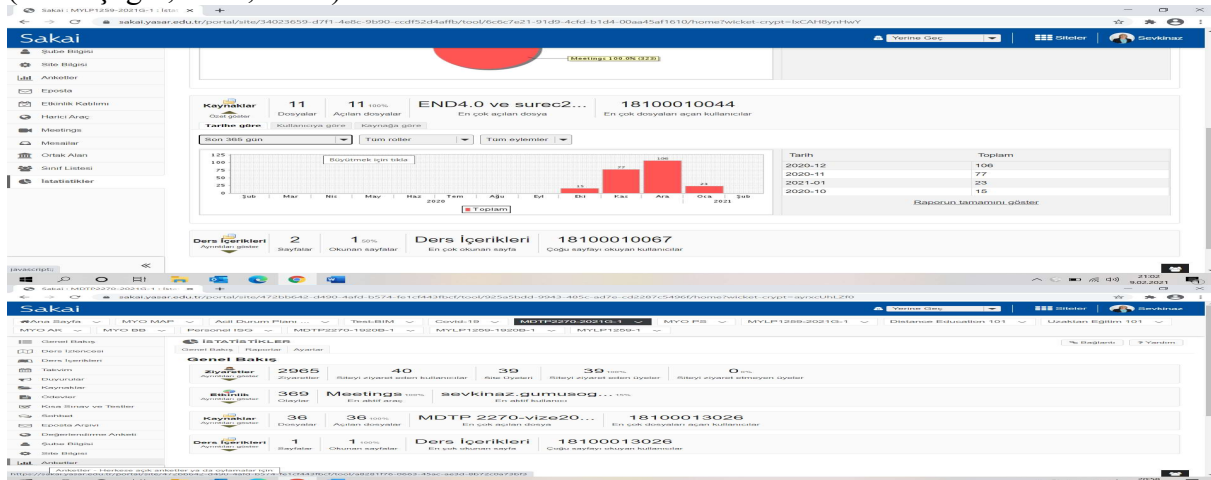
Sakai : MYLP1259-2021G-1 : İsta ×  +
sakai.yasar.edu.tr/portal/site/34023659-d7f1-4e8c-9b90-ccdf52d4affb/tool/6c6c7e21-91d9-4cfd-b1d4-00aa45af1610/home?wicket-crypt=lxCAH8ynHwY

Sakai
Yerine Geç | Siteler | Sevkinaz

Şube Bilgisi
Site Bilgisi
Anketler
Eposta
Etkinlik Katılımı
Harici Araç
Meetings
Mesajlar
Ortak Alan
Sınıf Listesi
İstatistikler

Meetings 100.0% (323)

Kaynaklar
Özet göster
11 Dosyalar
11 100% Açılan dosyalar
END4.0 ve surec2... En çok açılan dosya
18100010044 En çok dosyaları açan kullanıcılar

Tarihe göre | Kullanıcıya göre | Kaynağa göre

Son 365 gün | Tüm roller | Tüm eylemler

Büyütmek için tıkla
125 100 75 50 25 0
Şub Mar Nis May Haz Tem Ağu Eyl Eki Kas Ara Oca
2020 2021
15 77 106 23
Toplam

| Tarih | Toplam |
|---|---|
| 2020-12 | 106 |
| 2020-11 | 77 |
| 2021-01 | 23 |
| 2020-10 | 15 |

Raporun tamamını göster

Ders İçerikleri
Ayrıntıları göster
2 Sayfalar
1 50% Okunan sayfalar
Ders İçerikleri En çok okunan sayfa
18100010067 Çoğu sayfayı okuyan kullanıcılar

javascript:;
21:02 9.02.2021

Sakai : MDTP2270-2021G-1 : İsta ×  +
sakai.yasar.edu.tr/portal/site/47bb642-d490-4afd-b574-fe1c4438fcf/tool/925a5b0d-9943-485c-ad7e-cd2287c54966/home?wicket-crypt=ayrscUhLZf0

Sakai
Yerine Geç | Siteler | Sevkinaz

Ana Sayfa | MYO MAP | Acil Durum Planı | Test-BIM | Covid-19 | MDTP2270-2021G-1 | MYO PS | MYLP1259-2021G-1 | Distance Education 101 | Uzaktan Eğitim 101
MYO AR | MYO BB | Personel ISG | MDTP2270-1920B-1 | MYLP1259-1920B-1 | MYLP1259-1

Genel Bakış
Ders İzlencesi
Ders İçerikleri
Takvim
Duyurular
Kaynaklar
Ödevler
Kısa Sınav ve Testler
Sohbet
Eposta Arşivi
Değerlendirme Anketi
Şube Bilgisi
Site Bilgisi
Anketler

İSTATİSTİKLER
Genel Bakış | Raporlar | Ayarlar
Bağlantı | Yardım

Genel Bakış

Ziyaretler
Ayrıntıları göster
2965 Ziyaretler
40 Siteyi ziyaret eden kullanıcılar
39 Site üyeleri
39 100% Siteyi ziyaret eden üyeler
0 0% Siteyi ziyaret etmeyen üyeler

Etkinlik
Ayrıntıları göster
369 Olaylar
Meetings 100% En aktif araç
sevkinaz.gumusog... 15% En aktif kullanıcı

Kaynaklar
Ayrıntıları göster
36 Dosyalar
36 100% Açılan dosyalar
MDTP 2270-vize20... En çok açılan dosya
18100013026 En çok dosyaları açan kullanıcılar

Ders İçerikleri
Ayrıntıları göster
1 Sayfalar
1 100% En çok okunan sayfa
Ders İçerikleri En çok okunan sayfa
18100013026 Çoğu sayfayı okuyan kullanıcılar

Anketler - Herkese açık anketler ya da oylamalar için